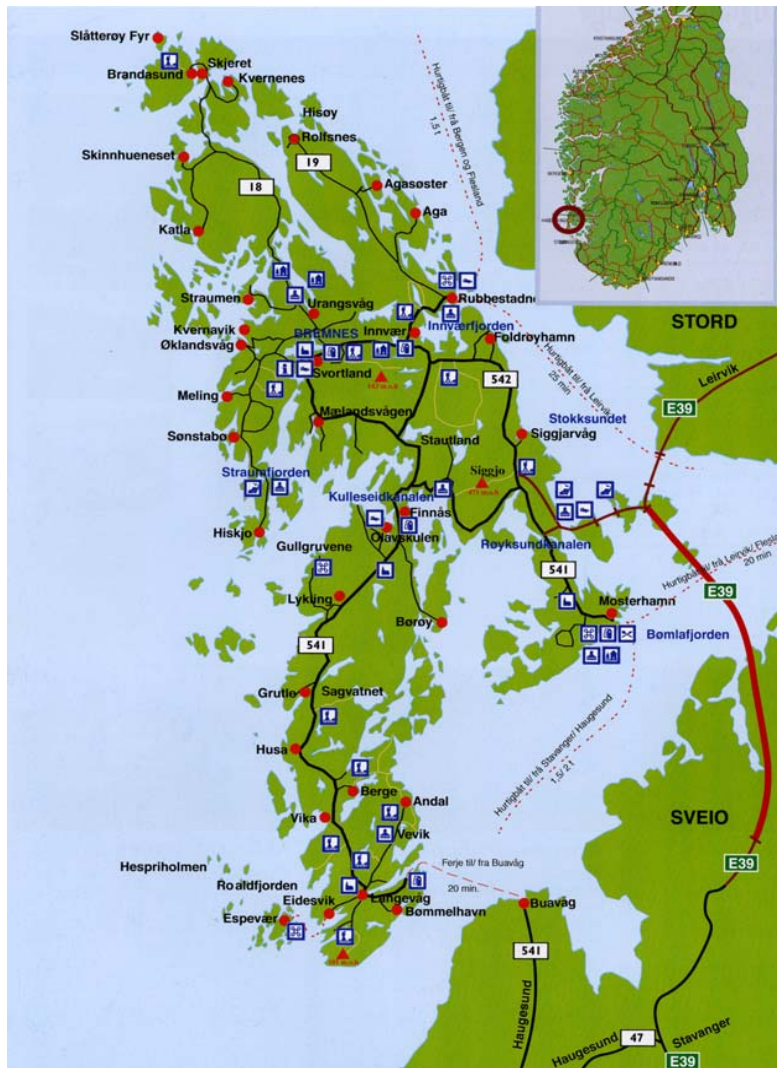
Slåtterøy Fyr
Brandasund
Skjeret
Kvernenes
Hisøy
Rolfsnes
19
Skinnhueneset
18
Agasøster
Aga
Katla
Hurtigbåt til/ frå Bergen og Flesland 1,5/ 1
Straumen
Urangsvåg
Rubbestadneset
Kvernavik
Økland­svåg
BREMNES
Innvær
Innværfjorden
Foldrøyhamn
STORD
Svortland
Hurtigbåt til/ frå Leirvik 25 min
Leirvik
542
Meling
E39
Mælandsvågen
Stokksundet
Sønstabo
Stautland
Siggjarvåg
Siggjo
Straumfjorden
Kulleseidkanalen
Finnås
Hiskjo
Olavskulen
Røyksundkanalen
Gullgruvene
541
Hurtigbåt til/ frå Leirvik/ Flesland 20 min
Lykling
Mosterhamn
E39
Børøy
Bømlafjorden
541
Grutle
Sagvatnet
Hurtigbåt til/ frå Stavanger/ Haugesund 1,5/ 2 t
Husa
Berge
Andal
SVEIO
Vika
Vevik
Ferje til/ fra Buavåg
20 min.
E39
Hespriholmen
Roaldfjorden
Eidesvik
Langevåg
Espevær
Bømmelhavn
Buavåg
541
Haugesund
Haugesund
47
Stavanger
E39